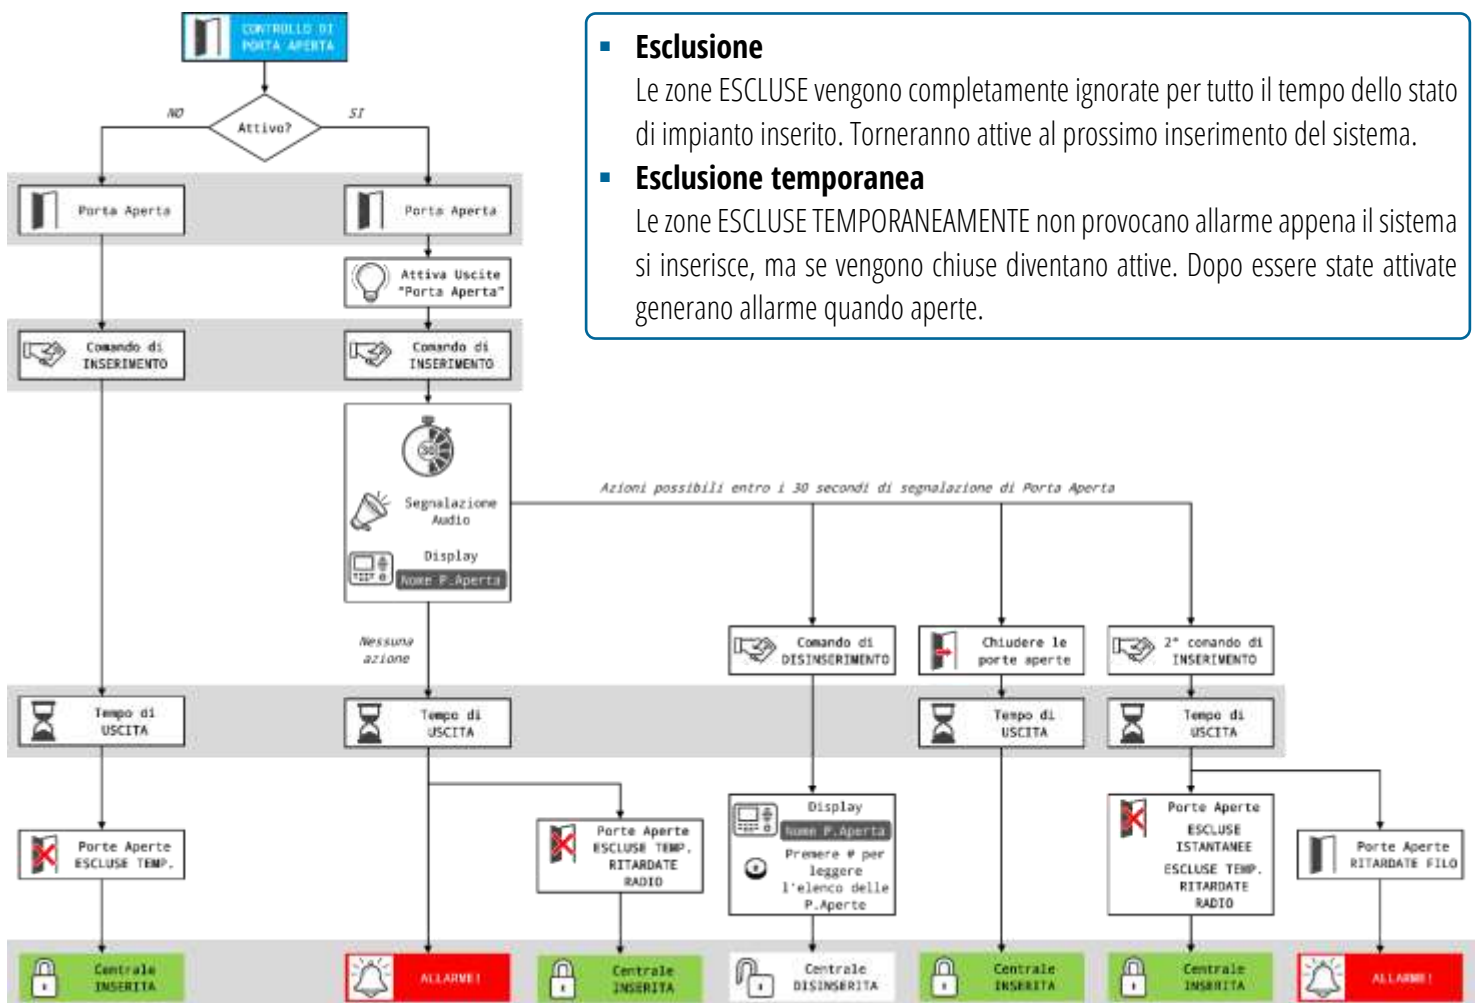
CONTROLLO DI PORTA APERTA

Attivo?

NO

SI

Porta Aperta

Porta Aperta

Attiva Uscite "Porta Aperta"

Comando di INSERIMENTO

Comando di INSERIMENTO

30

Segnalazione Audio

Display

Nome P.Aperta

Azioni possibili entro i 30 secondi di segnalazione di Porta Aperta

Nessuna azione

Comando di DISINSERIMENTO

Chiudere le porte aperte

2° comando di INSERIMENTO

Tempo di USCITA

Tempo di USCITA

Tempo di USCITA

Tempo di USCITA

Porte Aperte ESCLUSE TEMP.

Porte Aperte ESCLUSE TEMP. RITARDATE RADIO

Display

Nome P.Aperta

Premere # per leggere l'elenco delle P.Aperte

Porte Aperte ESCLUSE ISTANTANEE ESCLUSE TEMP. RITARDATE RADIO

Porte Aperte RITARDATE FILO

Centrale INSERITA

ALLARME!

Centrale INSERITA

Centrale DISINSERITA

Centrale INSERITA

Centrale INSERITA

ALLARME!

▪ **Esclusione**
Le zone ESCLUSE vengono completamente ignorate per tutto il tempo dello stato di impianto inserito. Torneranno attive al prossimo inserimento del sistema.

▪ **Esclusione temporanea**
Le zone ESCLUSE TEMPORANEAMENTE non provocano allarme appena il sistema si inserisce, ma se vengono chiuse diventano attive. Dopo essere state attivate generano allarme quando aperte.